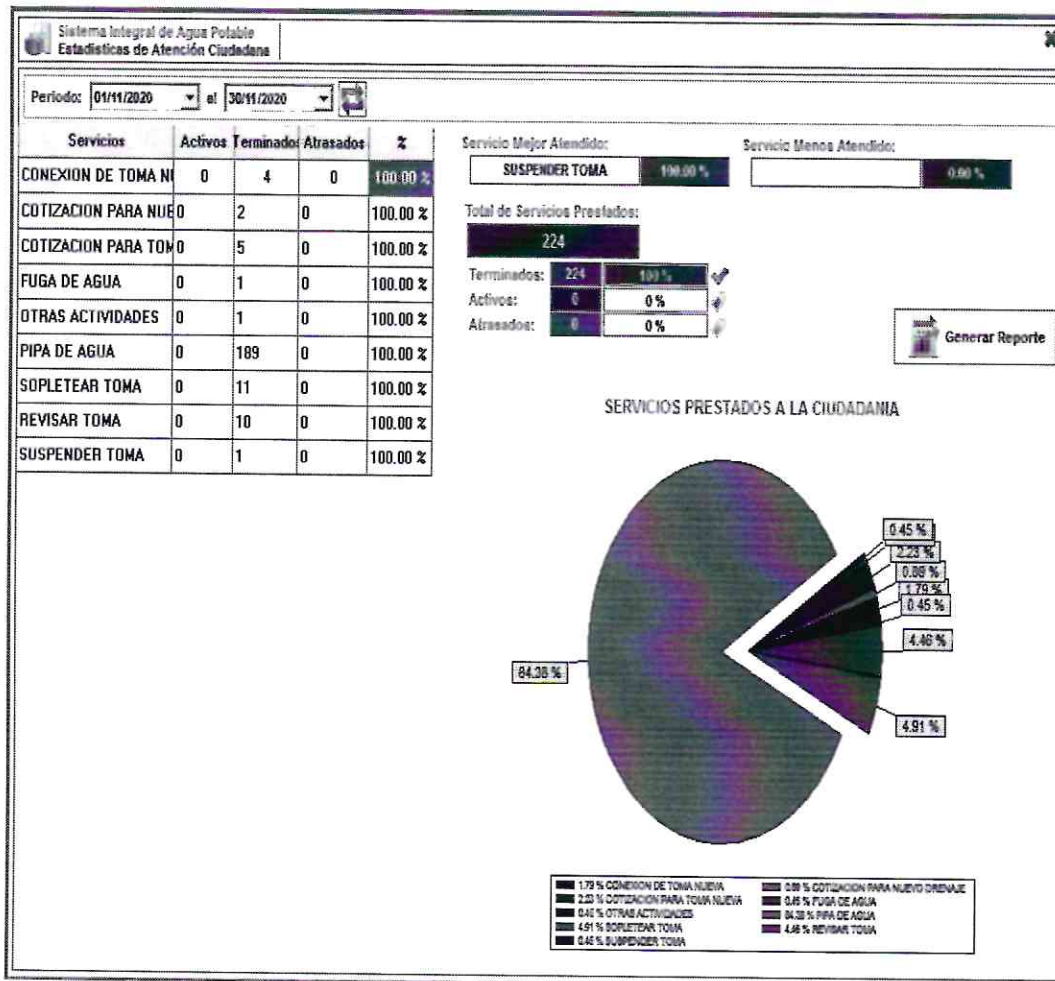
Sistema Integral de Agua Potable
Estadísticas de Atención Ciudadana

Periodo: 01/11/2020 al 30/11/2020

| Servicios | Activos | Terminados | Atrasados | % |
|---|---|---|---|---|
| CONEXION DE TOMA NU | 0 | 4 | 0 | 100.00 % |
| COTIZACION PARA NUE | 0 | 2 | 0 | 100.00 % |
| COTIZACION PARA TOM | 0 | 5 | 0 | 100.00 % |
| FUGA DE AGUA | 0 | 1 | 0 | 100.00 % |
| OTRAS ACTIVIDADES | 0 | 1 | 0 | 100.00 % |
| PIPA DE AGUA | 0 | 189 | 0 | 100.00 % |
| SOPLETEAR TOMA | 0 | 11 | 0 | 100.00 % |
| REVISAR TOMA | 0 | 10 | 0 | 100.00 % |
| SUSPENDER TOMA | 0 | 1 | 0 | 100.00 % |

Servicio Mejor Atendido:
SUSPENDER TOMA 100.00 %

Servicio Menos Atendido:
0.00 %

Total de Servicios Prestados:
224

Terminados: 224 100 %
Activos: 0 0 %
Atrasados: 0 0 %

Generar Reporte

SERVICIOS PRESTADOS A LA CIUDADANIA

0.45 %
2.23 %
0.89 %
1.79 %
0.45 %
4.46 %
4.91 %
84.38 %

1.79 % CONEXION DE TOMA NUEVA
2.23 % COTIZACION PARA TOMA NUEVA
0.45 % OTRAS ACTIVIDADES
4.91 % SOPLETEAR TOMA
0.45 % SUSPENDER TOMA
0.89 % COTIZACION PARA NUEVO DRENAJE
0.45 % FUGA DE AGUA
84.38 % PIPA DE AGUA
4.46 % REVISAR TOMA